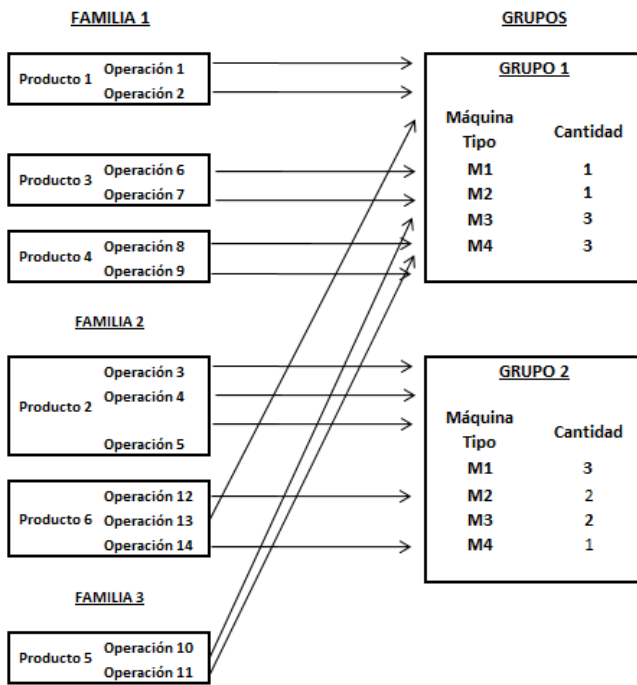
FAMILIA 1

GRUPOS

Producto 1 Operación 1
Operación 2

GRUPO 1

| Máquina Tipo | Cantidad |
|---|---|
| M1 | 1 |
| M2 | 1 |
| M3 | 3 |
| M4 | 3 |

Producto 3 Operación 6
Operación 7

Producto 4 Operación 8
Operación 9

FAMILIA 2

Producto 2 Operación 3
Operación 4
Operación 5

GRUPO 2

| Máquina Tipo | Cantidad |
|---|---|
| M1 | 3 |
| M2 | 2 |
| M3 | 2 |
| M4 | 1 |

Producto 6 Operación 12
Operación 13
Operación 14

FAMILIA 3

Producto 5 Operación 10
Operación 11